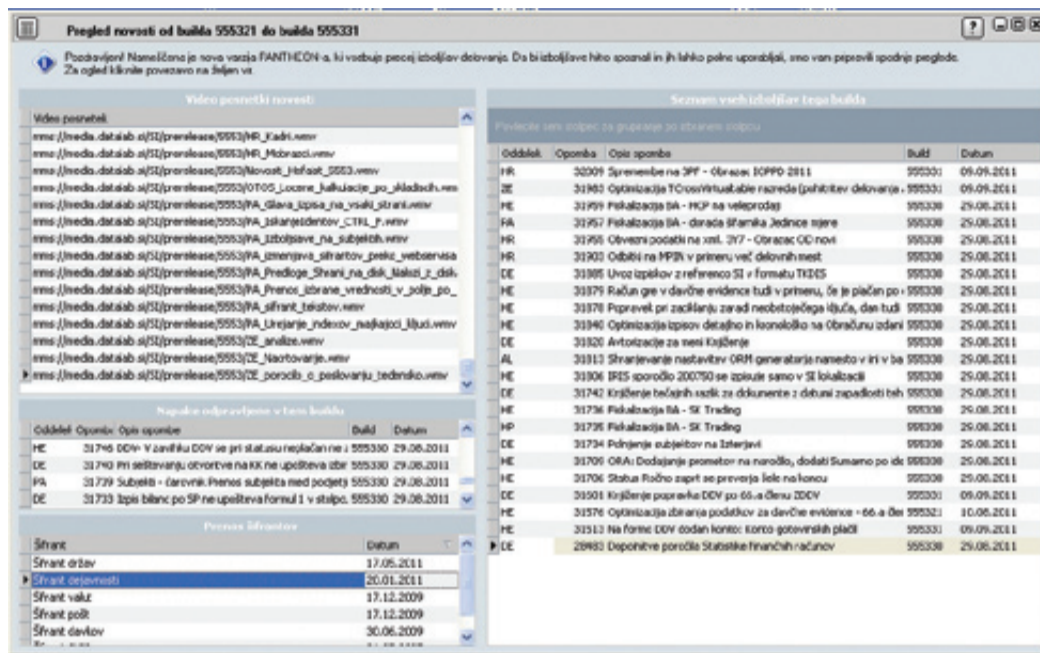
Pregled novosti od builda 555321 do builda 555331

Pozdravljeni! Nameščena je nova verzija PANTHEON-a, ki vsebuje precej izboljšav delovanja. Da bi izboljšave hitro spoznali in jih lahko polno uporabljali, smo vam pripravili spodnje preglede. Za ogled kliknite povezavo na željen vir.

Video posnetki novosti

Video posnetek
mms://media.datalab.si/SI/prerelease/5553/HR_Kadri.wmv
mms://media.datalab.si/SI/prerelease/5553/HR_Mobrasci.wmv
mms://media.datalab.si/SI/prerelease/5553/Novosti_Hotfixi_5553.wmv
mms://media.datalab.si/SI/prerelease/5553/OTOS_Locene_kalkulacije_po_skladiscih.wmv
mms://media.datalab.si/SI/prerelease/5553/PA_Glava_izpisa_na_vsaki_strani.wmv
mms://media.datalab.si/SI/prerelease/5553/PA_Iskanjeidentov_CTRL_F.wmv
mms://media.datalab.si/SI/prerelease/5553/PA_Izboljsave_na_subjektih.wmv
mms://media.datalab.si/SI/prerelease/5553/PA_Izmenjava_sifrantov_preko_webservisa
mms://media.datalab.si/SI/prerelease/5553/PA_Predloge_Shrani_na_disk_Naklozi_z_disk
mms://media.datalab.si/SI/prerelease/5553/PA_Prenos_izbrane_vrednosti_v_polje_po_
mms://media.datalab.si/SI/prerelease/5553/PA_sifrant_tekstov.wmv
mms://media.datalab.si/SI/prerelease/5553/PA_Urejanje_indexov_najkajoci_kljuci.wmv
mms://media.datalab.si/SI/prerelease/5553/ZE_analize.wmv
mms://media.datalab.si/SI/prerelease/5553/ZE_Nacrtovanje.wmv
mms://media.datalab.si/SI/prerelease/5553/ZE_porocilo_o_poslovanju_tedensko.wmv

Napake odpravljene v tem buildu

| Oddelek | Opomba | Opis opombe | Build | Datum |
|---|---|---|---|---|
| HE | 31746 | DDV- V zavihku DDV se pri statusu neplačan ne ; | 555330 | 29.08.2011 |
| DE | 31740 | Pri seštevanju otvoritve na KK ne upošteva izbr | 555330 | 29.08.2011 |
| PA | 31739 | Subjekti - čarovnik Prenos subjekta med podjetj | 555330 | 29.08.2011 |
| DE | 31733 | Izpis bilanc po SP ne upošteva formul 1 v stolpc | 555330 | 29.08.2011 |

Prenos šifrantov

| Šifrant | Datum |
|---|---|
| Šifrant držav | 17.05.2011 |
| Šifrant dejavnosti | 20.01.2011 |
| Šifrant valut | 17.12.2009 |
| Šifrant pošt | 17.12.2009 |
| Šifrant davkov | 30.06.2009 |

Seznam vseh izboljšav tega builda

Povlecite sem stolpec za grupiranje po izbranem stolpcu

| Oddelek | Opomba | Opis opombe | Build | Datum |
|---|---|---|---|---|
| HR | 32009 | Spremembe na 3PF - Obrazec ICPPD 2011 | 555331 | 09.09.2011 |
| ZE | 31983 | Optimizacija TCrossVirtualtable razreda (pohitritev delovanja | 555331 | 09.09.2011 |
| HE | 31959 | Fiskalizacija BA - MCP na veleprodaji | 555330 | 29.08.2011 |
| PA | 31957 | Fiskalizacija BA - dorada šifranta Jedinice mjere | 555330 | 29.08.2011 |
| HR | 31955 | Obvezni podatki na xml. 3Y7 - Obrazac OD novi | 555330 | 29.08.2011 |
| HR | 31903 | Odbitki na MPIN v primeru več delovnih mest | 555330 | 29.08.2011 |
| DE | 31885 | Uvoz izpiskov z referenco SI v formatu TKDIS | 555330 | 29.08.2011 |
| HE | 31879 | Račun gre v davčne evidence tudi v primeru, če je plačan po | 555330 | 29.08.2011 |
| HE | 31878 | Popravek pri zaciklanju zaradi neobstoječega ključa, dan tudi | 555330 | 29.08.2011 |
| HE | 31840 | Optimizacija izpisov detajlno in kronološko na Obračunu zdani | 555330 | 29.08.2011 |
| DE | 31820 | Avtorizacija za nemi Knjiženje | 555330 | 29.08.2011 |
| AL | 31813 | Shranjevanje nastavitev ORM generatorja namesto v ini v ba | 555330 | 29.08.2011 |
| HE | 31806 | IRIS sporočilo 200750 se izpisuje samo v SI lokalizaciji | 555330 | 29.08.2011 |
| DE | 31742 | Knjiženje tečajnih razlik za dokumente z datumi zapadlosti teh | 555330 | 29.08.2011 |
| HE | 31736 | Fiskalizacija BA - SK Trading | 555330 | 29.08.2011 |
| HP | 31735 | Fiskalizacija BA - SK Trading | 555330 | 29.08.2011 |
| DE | 31734 | Polnjenje subjektov na Izterjavi | 555330 | 29.08.2011 |
| HE | 31709 | ORA: Dodajanje prometov na naročilo, dodati Sumarno po ide | 555330 | 29.08.2011 |
| HE | 31706 | Status Ročno zaprt se preverja šele na koncu | 555330 | 29.08.2011 |
| DE | 31601 | Knjiženje popravka DDV po 65.a členu ZDDV | 555331 | 09.09.2011 |
| HE | 31576 | Optimizacija zbiranja podatkov za davčne evidence - 66.a čle | 555321 | 10.06.2011 |
| HE | 31513 | Na forme DDV dodan konto: Konto gotovinskih plačil | 555331 | 09.09.2011 |
| DE | 28483 | Doponitve poročila Statistike finančnih računov | 555330 | 29.08.2011 |